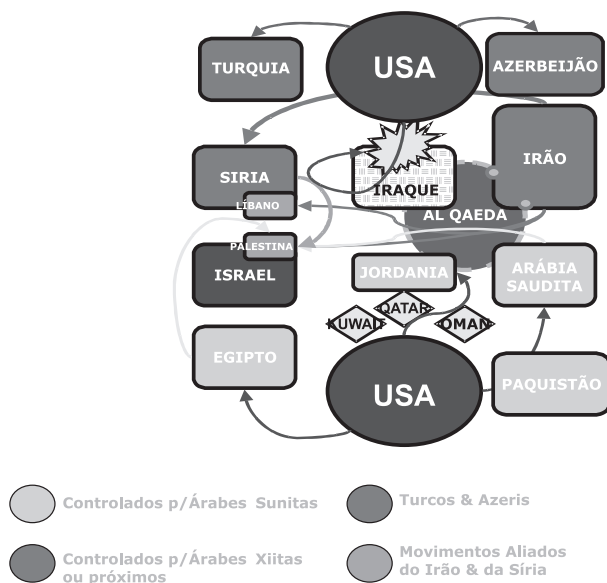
USA
TURQUIA
AZERBEIJÃO
SIRIA
IRAQUE
IRÃO
LÍBANO
AL QAEDA
PALESTINA
ISRAEL
JORDANIA
ARÁBIA SAUDITA
QATAR
KUWAIT
OMAN
EGIPTO
USA
PAQUISTÃO

Controlados p/Árabes Sunitas
Turcos & Azeris
Controlados p/Árabes Xiitas ou próximos
Movimentos Aliados do Irão & da Síria